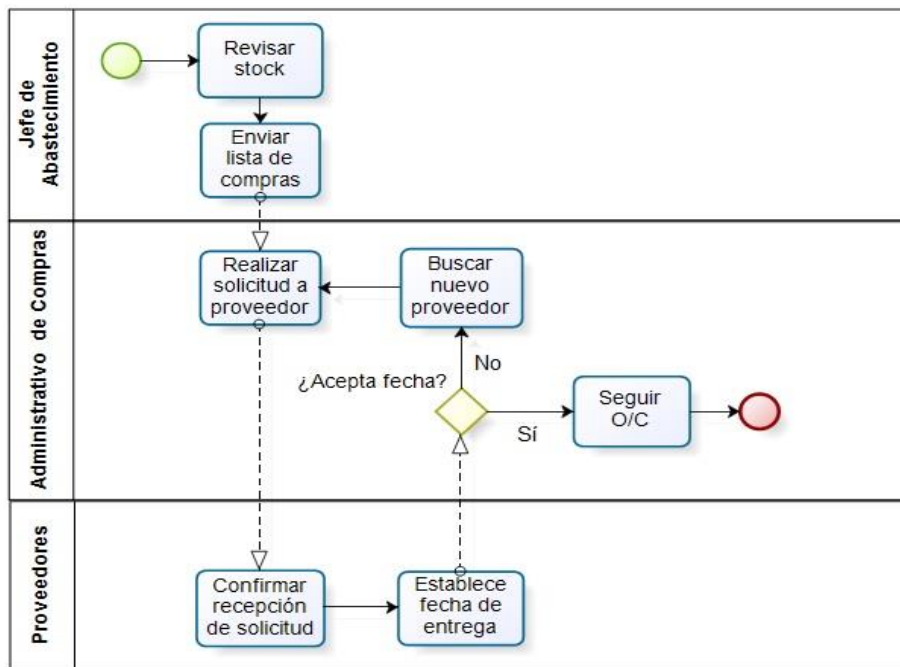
Jefe de Abastecimiento

Revisar stock

Enviar lista de compras

Administrativo de Compras

Realizar solicitud a proveedor

Buscar nuevo proveedor

No

¿Acepta fecha?

Sí

Seguir O/C

Proveedores

Confirmar recepción de solicitud

Establece fecha de entrega